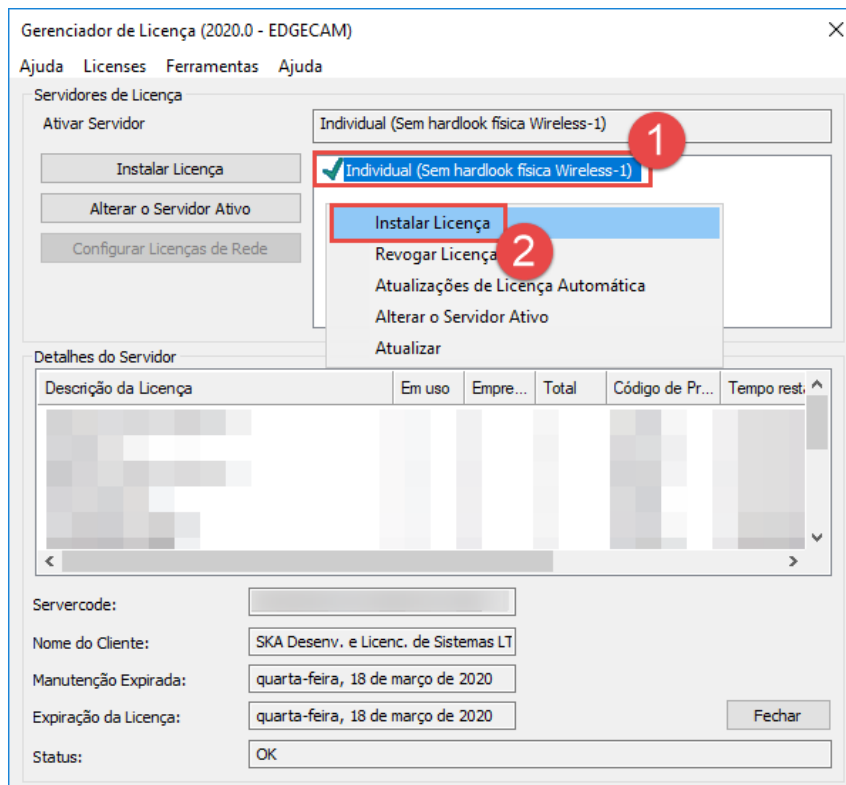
Gerenciador de Licença (2020.0 - EDGECAM)

Ajuda Licenses Ferramentas Ajuda

Servidores de Licença

Ativar Servidor

Individual (Sem hardlook física Wireless-1)

Instalar Licença

Alterar o Servidor Ativo

Configurar Licenças de Rede

1

Individual (Sem hardlook física Wireless-1)

Instalar Licença

2

Revogar Licença

Atualizações de Licença Automática

Alterar o Servidor Ativo

Atualizar

Detalhes do Servidor

| Descrição da Licença | Em uso | Empre... | Total | Código de Pr... | Tempo resta |
|---|---|---|---|---|---|
| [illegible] | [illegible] | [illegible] | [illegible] | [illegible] | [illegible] |

Servercode: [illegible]

Nome do Cliente: SKA Desenv. e Licenc. de Sistemas LT

Manutenção Expirada: quarta-feira, 18 de março de 2020

Expiração da Licença: quarta-feira, 18 de março de 2020

Fechar

Status: OK